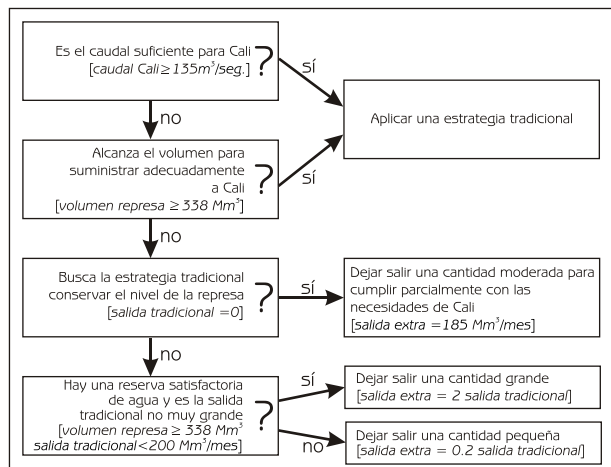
Es el caudal suficiente para Cali [caudal Cali $\geq 135 m^3/seg.$] ?

sí

Aplicar una estrategia tradicional

no

Alcanza el volumen para suministrar adecuadamente a Cali [volumen represa $\geq 338\ Mm^3$] ?

sí

no

Busca la estrategia tradicional conservar el nivel de la represa [salida tradicional =0] ?

sí

Dejar salir una cantidad moderada para cumplir parcialmente con las necesidades de Cali [salida extra =185 $Mm^3$/mes]

no

Hay una reserva satisfactoria de agua y es la salida tradicional no muy grande [volumen represa $\geq 338\ Mm^3$ salida tradicional<200 $Mm^3$/mes] ?

sí

Dejar salir una cantidad grande [salida extra = 2 salida tradicional]

no

Dejar salir una cantidad pequeña [salida extra = 0.2 salida tradicional]